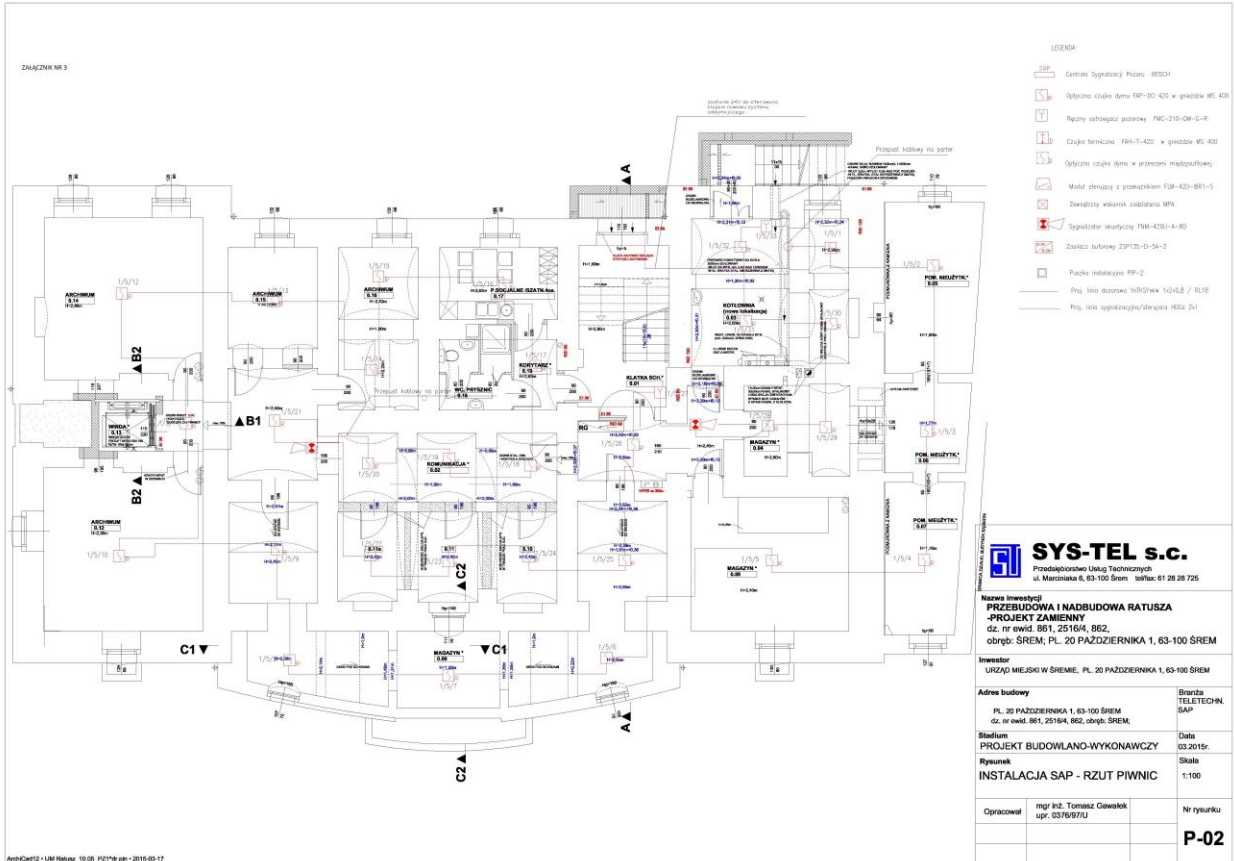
ZAŁĄCZNIK NR 3

LEGENDA:

SAP Centrala Sygnalizacji Pożaru BOSCH

Optyczna czujka dymu FAP-DO 420 w gnieździe MS 400

Ręczny ostrzegacz pożarowy FMC-210-DM-G-R

Czujka termiczna FAH-T-420 w gnieździe MS 400

Optyczna czujka dymu w przestrzeni międzystropowej

Moduł sterujący z przekaźnikiem FLM-420-RLY1-S

Zewnętrzny wskaźnik zadziałania MPA

Sygnalizator akustyczny FNM-420U-A-RD

Zasilacz buforowy ZSP135-D-5A-2

Puszka instalacyjna PIP-2

Proj. linia dozorowa YnTKSYekw 1x2x0,8 / PL18

Proj. linia sygnalizacyjna/sterująca HDGs 2x1

Przepust kablowy na parter

A

ARCHIWUM 0.14

ARCHIWUM 0.15

ARCHIWUM 0.16

P.SOCJALNE /SZATN.6os. 0.17

WC /PRYSZNIC 0.18

KORYTARZ 0.19

KLATKA SCH. 0.01

KOTŁOWNIA (nowa lokalizacja) 0.03

MAGAZYN 0.04

POM. NIEUŻYTK. 0.05

POM. NIEUŻYTK. 0.06

POM. NIEUŻYTK. 0.07

WINDA 0.13

KOMUNIKACJA 0.02

MAGAZYN 0.08

MAGAZYN 0.09

ARCHIWUM 0.12

B1

B2

B2

C1

C1

C2

C2

A

RG

Przepust kablowy na parter

SYS-TEL s.c.
Przedsiębiorstwo Usług Technicznych
ul. Marciniaka 6, 63-100 Śrem telefax: 61 28 28 725

Nazwa inwestycji
PRZEBUDOWA I NADBUDOWA RATUSZA -PROJEKT ZAMIENNY
dz. nr ewid. 861, 2516/4, 862,
obręb: ŚREM; PL. 20 PAŹDZIERNIKA 1, 63-100 ŚREM

Inwestor
URZĄD MIEJSKI W ŚREMIE, PL. 20 PAŹDZIERNIKA 1, 63-100 ŚREM

Adres budowy
PL. 20 PAŹDZIERNIKA 1, 63-100 ŚREM
dz. nr ewid. 861, 2516/4, 862, obręb: ŚREM;

Branża
TELETECHN. SAP

Stadium
PROJEKT BUDOWLANO-WYKONAWCZY

Data
03.2015r.

Rysunek
INSTALACJA SAP - RZUT PIWNIC

Skala
1:100

Opracował
mgr inż. Tomasz Gawałek
upr. 0376/97/U

Nr rysunku
P-02

ArchiCad12 • UM Ratusz 10.05 PZ1*dr.pln • 2015-03-17